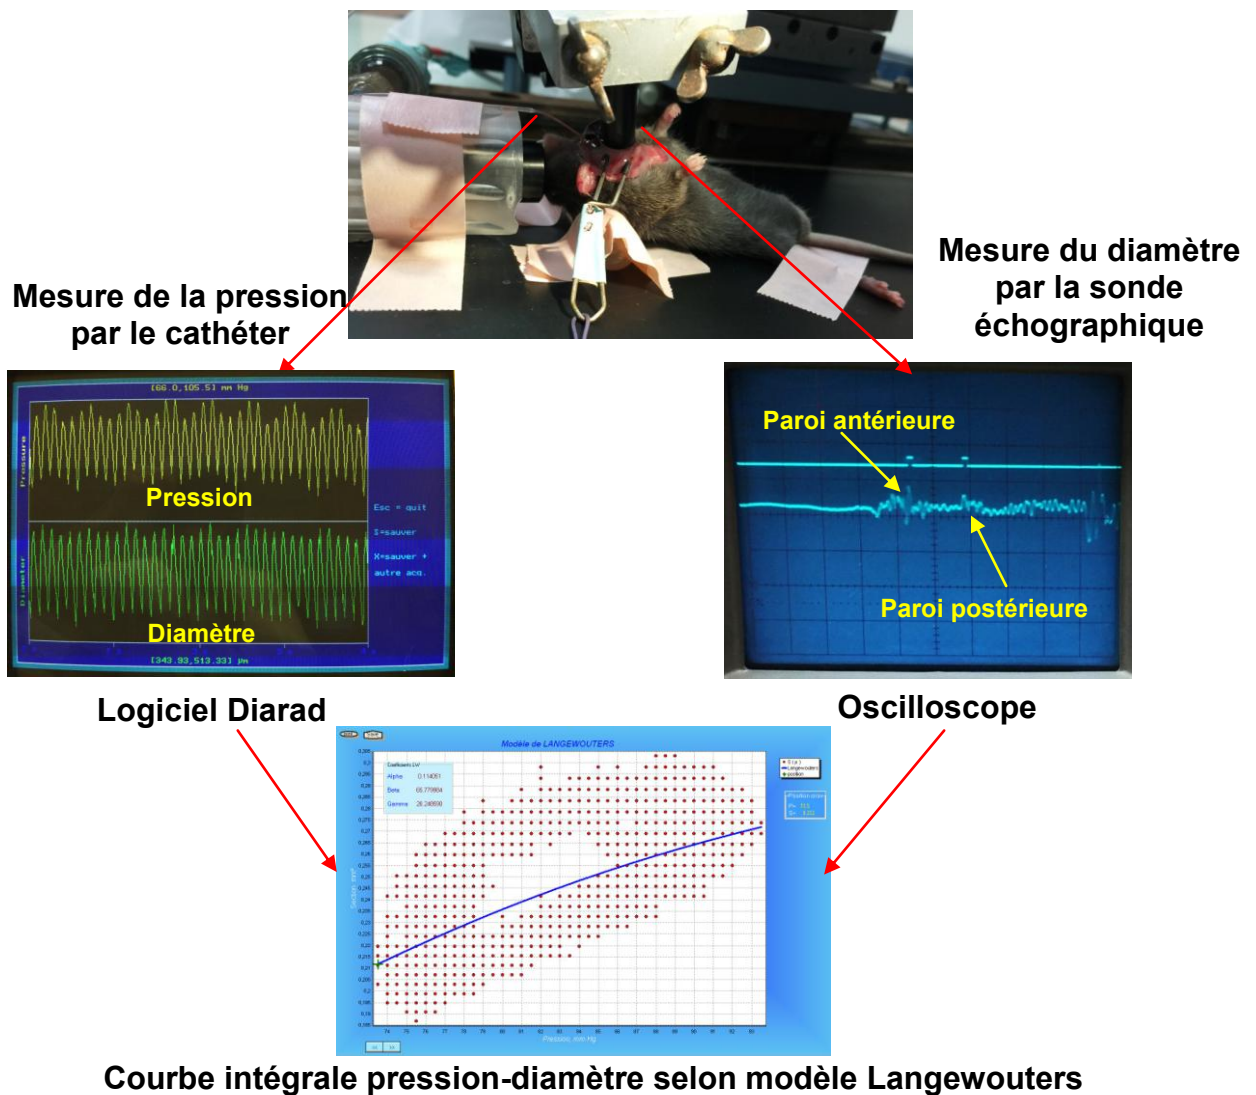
Mesure de la pression par le cathéter

Mesure du diamètre par la sonde échographique

[66.0,105.5] mm Hg

Pression

Esc = quit

I=sauver

X=sauver + autre acq.

Diamètre

[343.93,513.33] µm

Paroi antérieure

Paroi postérieure

Logiciel Diarad

Oscilloscope

Modèle de LANGEWOUTERS

Coefficients LW

Alpha 0.114051

Beta 66.776664

Gamma 26.246690

Pression, mm Hg

Courbe intégrale pression-diamètre selon modèle Langewouters